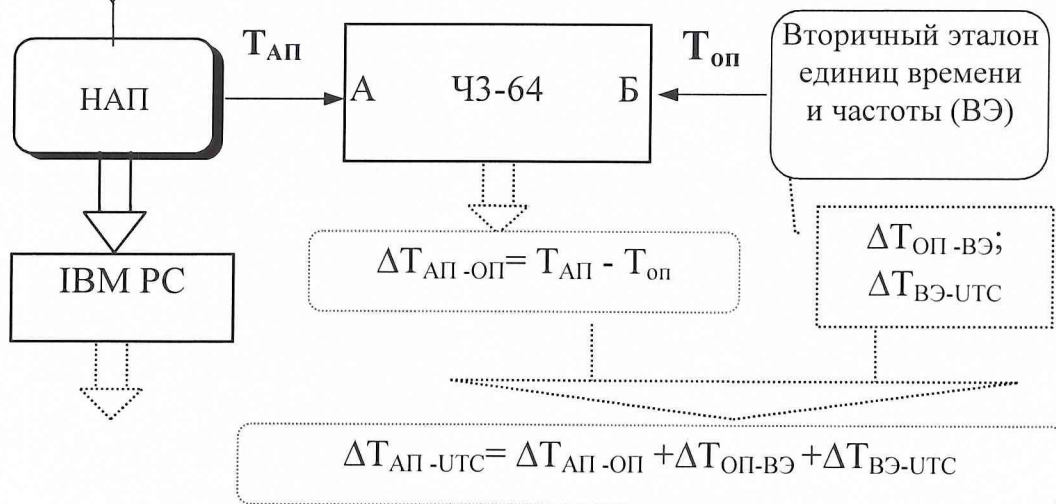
НАП

$T_{АП}$

А

Ч3-64

Б

$T_{оп}$

Вторичный эталон единиц времени и частоты (ВЭ)

IBM PC

$\Delta T_{АП-ОП} = T_{АП} - T_{оп}$

$\Delta T_{ОП-ВЭ}$;

$\Delta T_{ВЭ-UTC}$

$\Delta T_{АП-UTC} = \Delta T_{АП-ОП} + \Delta T_{ОП-ВЭ} + \Delta T_{ВЭ-UTC}$